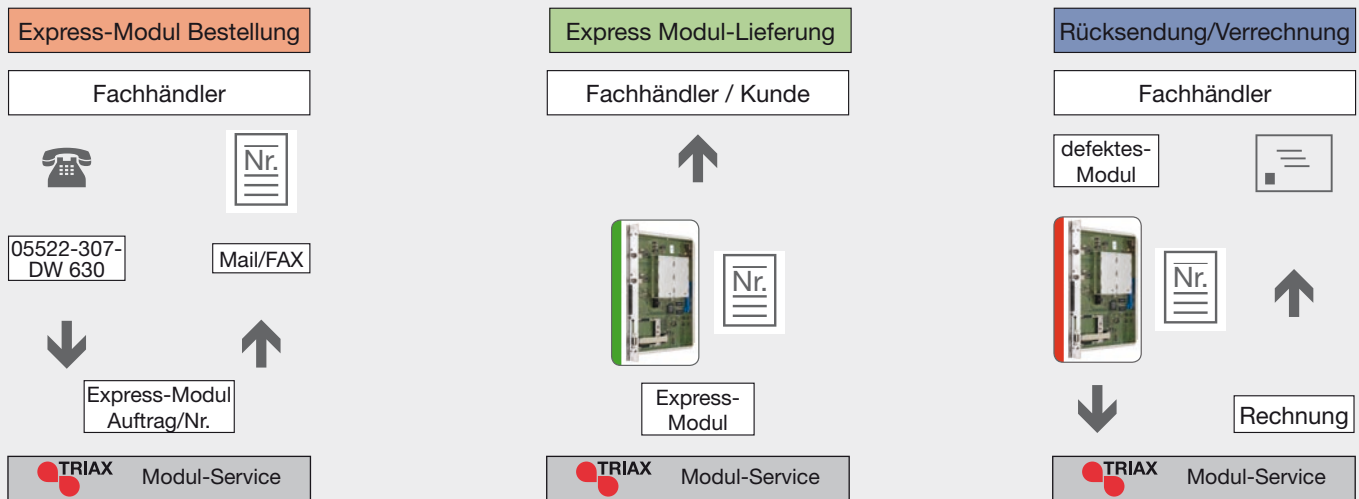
Express-Modul Bestellung

Fachhändler

Nr.

05522-307-DW 630

Mail/FAX

Express-Modul Auftrag/Nr.

TRIAX Modul-Service

Express Modul-Lieferung

Fachhändler / Kunde

Nr.

Express-Modul

TRIAX Modul-Service

Rücksendung/Verrechnung

Fachhändler

defektes-Modul

Nr.

Rechnung

TRIAX Modul-Service